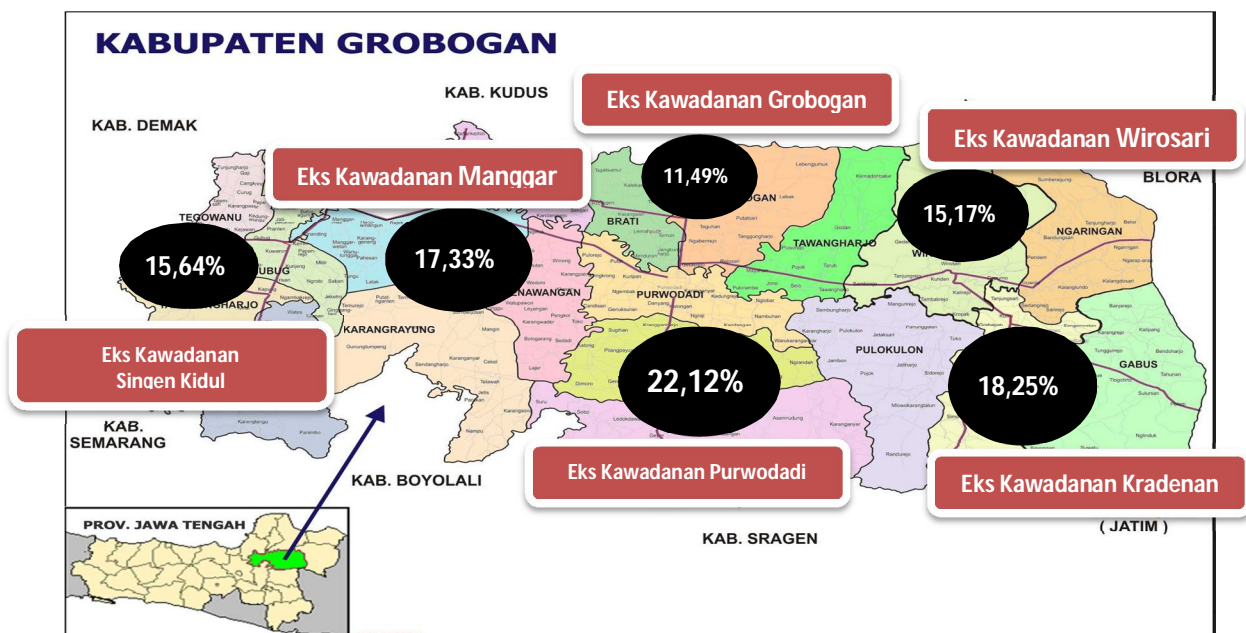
KABUPATEN GROBOGAN

KAB. KUDUS

KAB. DEMAK

Eks Kawadanan Grobogan

Eks Kawadanan Wirosari

Eks Kawadanan Manggar

11,49%

15,17%

BLORA

TEGOWANU

15,64%

17,33%

BRATI

GROBOGAN

TAWANGHARJO

NGARINGAN

WIROSARI

PENAWANGAN

PURWODADI

KARANGRAYUNG

PULOKULON

GABUS

Eks Kawadanan Singen Kidul

22,12%

18,25%

KAB. SEMARANG

KAB. BOYOLALI

Eks Kawadanan Purwodadi

Eks Kawadanan Kradenan

PROV. JAWA TENGAH

KAB. SRAGEN

( JATIM )